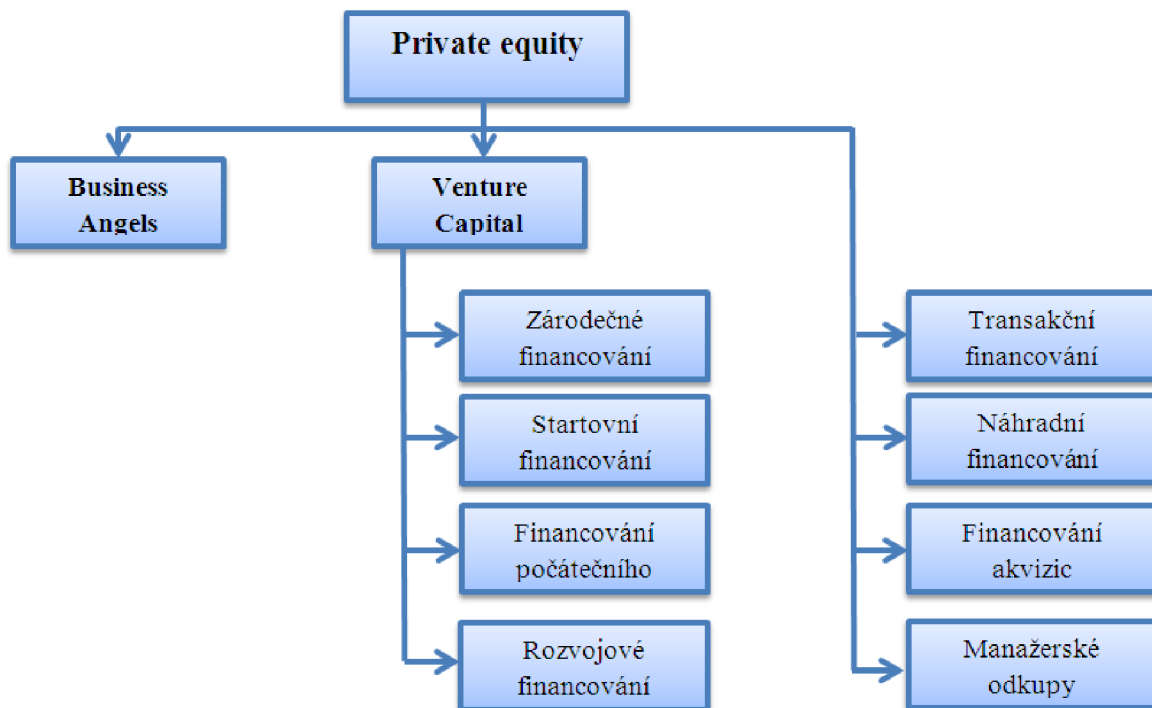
Private equity

Business Angels

Venture Capital

Zárodečné financování

Startovní financování

Financování počátečního

Rozvojové financování

Transakční financování

Náhradní financování

Financování akvizic

Manažerské odkupy